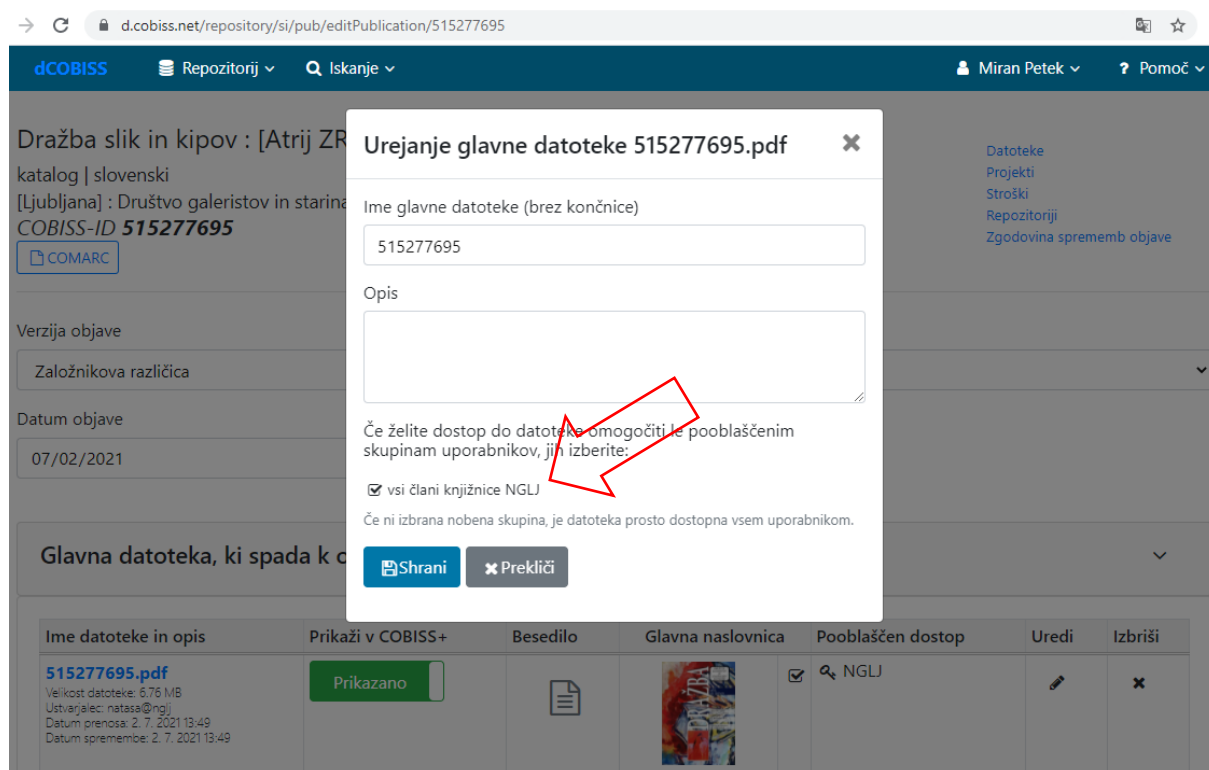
d.cobiss.net/repository/si/pub/editPublication/515277695

dCOBISS Repozitorij Iskanje Miran Petek Pomoč

Dražba slik in kipov : [Atrij ZR
katalog | slovenski
[Ljubljana] : Društvo galeristov in starina
COBISS-ID 515277695
COMARC

Datoteke
Projekti
Stroški
Repozitoriji
Zgodovina sprememb objave

Verzija objave
Založnikova različica

Datum objave
07/02/2021

Glavna datoteka, ki spada k c

Urejanje glavne datoteke 515277695.pdf

Ime glavne datoteke (brez končnice)
515277695

Opis

Če želite dostop do datoteke omogočiti le pooblaščenim skupinam uporabnikov, jih izberite:

vsi člani knjižnice NGLJ

Če ni izbrana nobena skupina, je datoteka prosto dostopna vsem uporabnikom.

Shrani Prekliči

| Ime datoteke in opis | Prikaži v COBISS+ | Besedilo | Glavna naslovnica | Pooblaščen dostop | Uredi | Izbriši |
|---|---|---|---|---|---|---|
| 515277695.pdf Velikost datoteke: 6.76 MB Ustvarjalec: natasa@nglj Datum prenosa: 2. 7. 2021 13:49 Datum spremembe: 2. 7. 2021 13:49 | Prikazano | | DRAŽBA | NGLJ | | |